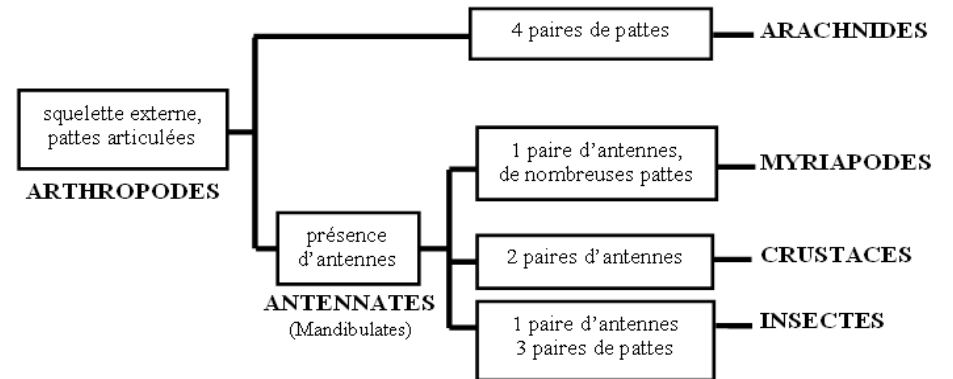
squelette externe, pattes articulées

ARTHROPODES

4 paires de pattes

ARACHNIDES

présence d'antennes

ANTENNATES
(Mandibulates)

1 paire d'antennes, de nombreuses pattes

MYRIAPODES

2 paires d'antennes

CRUSTACES

1 paire d'antennes
3 paires de pattes

INSECTES